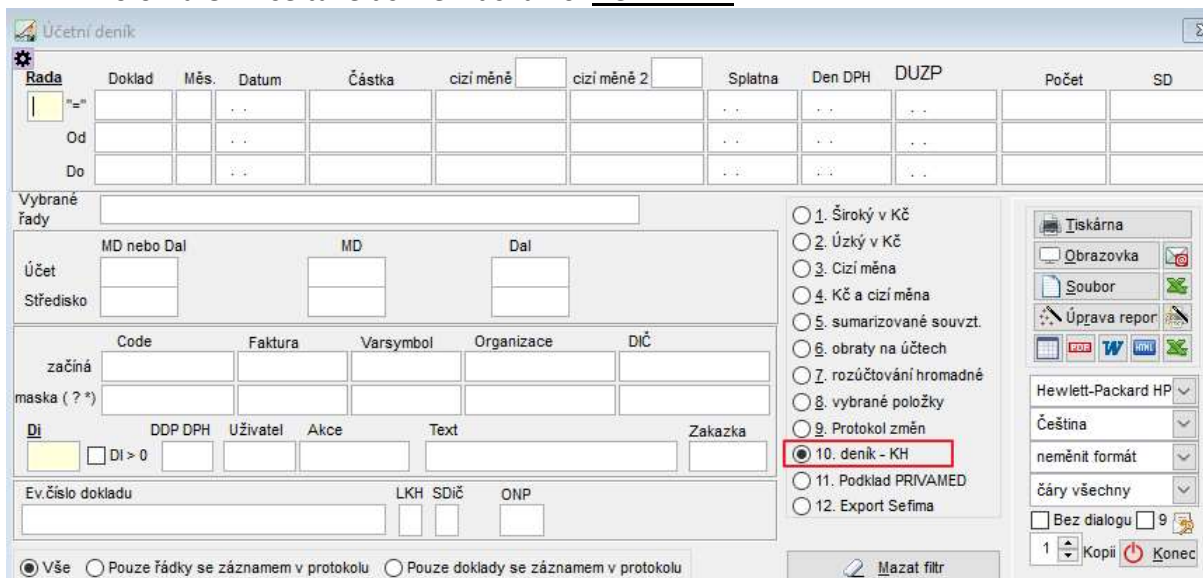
Účetní deník

Rada | Doklad | Měs. | Datum | Částka | cizí měně | cizí měně 2 | Splatna | Den DPH | DUZP | Počet | SD

"="

Od

Do

Vybrané řady

MD nebo Dal | MD | Dal

Účet

Středisko

Code | Faktura | Varsymbol | Organizace | DIČ

začíná

maska ( ? *)

Di | DDP DPH | Uživatel | Akce | Text | Zakazka

DI > 0

Ev.číslo dokladu | LKH | SDič | ONP

1. Široký v Kč
2. Úzký v Kč
3. Cizí měna
4. Kč a cizí měna
5. sumarizované souvzt.
6. obraty na účtech
7. rozúčtování hromadné
8. vybrané položky
9. Protokol změn
10. deník - KH
11. Podklad PRIVAMED
12. Export Sefima

Tiskárna
Obrazovka
Soubor
Úprava repor

Hewlett-Packard HP
Čeština
neměnit formát
čáry všechny
Bez dialogu 9
1 Kopií Konec

Vše Pouze řádky se záznamem v protokolu Pouze doklady se záznamem v protokolu

Mazat filtr